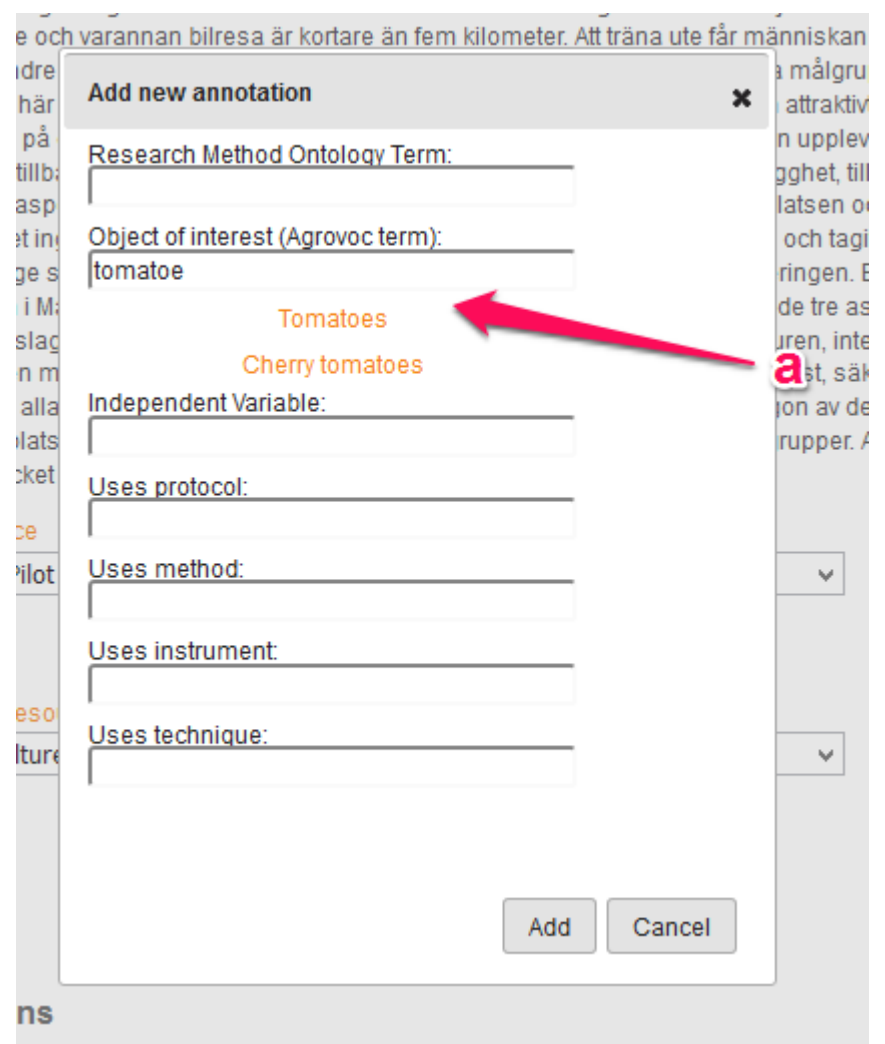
e och varannan bilresa är kortare än fem kilometer. Att träna ute får människan

Add new annotation ✖

Research Method Ontology Term:

Object of interest (Agrovoc term):

tomatoe

Tomatoes

Cherry tomatoes

Independent Variable:

Uses protocol:

Uses method:

Uses instrument:

Uses technique:

Add Cancel

a

ns